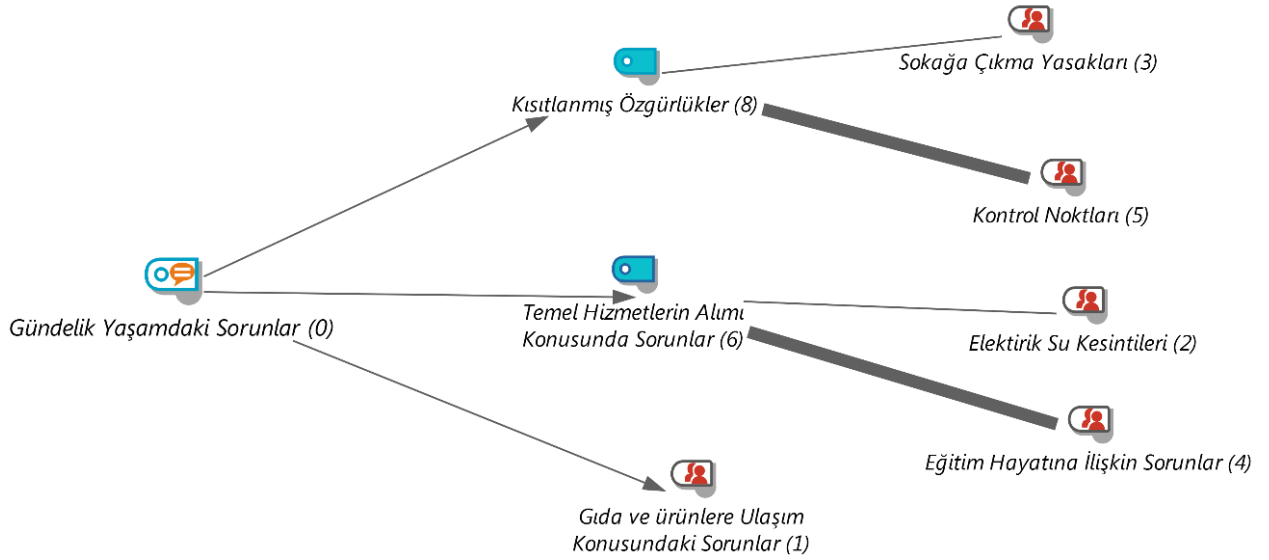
Sokağa Çıkma Yasakları (3)

Kısıtlanmış Özgürlükler (8)

Kontrol Noktları (5)

Gündelik Yaşamdaki Sorunlar (0)

Temel Hizmetlerin Alımı Konusunda Sorunlar (6)

Elektirik Su Kesintileri (2)

Eğitim Hayatına İlişkin Sorunlar (4)

Gıda ve ürünlere Ulaşım Konusundaki Sorunlar (1)